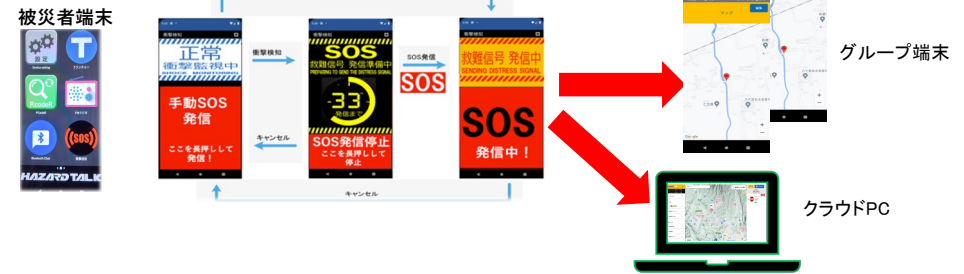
被災者端末

設定

Rcoolit

HAZARD TALK

衝撃検知

正常
衝撃監視中

手動SOS
発信

ここを長押しして
発信！

衝撃検知

キャンセル

SOS
救難信号 発信準備中
PREPARING TO SEND THE DISTRESS SIGNAL

-33
発信まで

SOS発信停止
ここを長押しして
停止

SOS発信

SOS

救難信号 発信中
SENDING DISTRESS SIGNAL

SOS

発信中！

キャンセル

マップ

グループ端末

クラウドPC